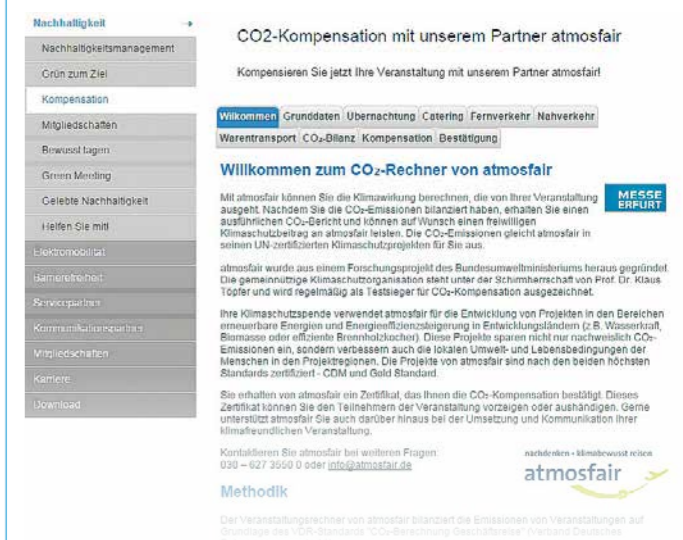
Nachhaltigkeit
Nachhaltigkeitsmanagement
Grün zum Ziel
Kompensation
Mitgliedschaften
Bewusst tagen
Green Meeting
Gelebte Nachhaltigkeit
Helfen Sie mit!
Elektromobilität
Barrierefreiheit
Servicepartner
Kommunikationspartner
Mitgliedschaften
Karriere
Download

CO2-Kompensation mit unserem Partner atmosfair

Kompensieren Sie jetzt Ihre Veranstaltung mit unserem Partner atmosfair!

Willkommen | Grunddaten | Übernachtung | Catering | Fernverkehr | Nahverkehr | Warentransport | CO₂-Bilanz | Kompensation | Bestätigung

Willkommen zum CO₂-Rechner von atmosfair

MESSE ERFURT

Mit atmosfair können Sie die Klimawirkung berechnen, die von Ihrer Veranstaltung ausgeht. Nachdem Sie die CO₂-Emissionen bilanziert haben, erhalten Sie einen ausführlichen CO₂-Bericht und können auf Wunsch einen freiwilligen Klimaschutzbeitrag an atmosfair leisten. Die CO₂-Emissionen gleicht atmosfair in seinen UN-zertifizierten Klimaschutzprojekten für Sie aus.

atmosfair wurde aus einem Forschungsprojekt des Bundesumweltministeriums heraus gegründet. Die gemeinnützige Klimaschutzorganisation steht unter der Schirmherrschaft von Prof. Dr. Klaus Töpfer und wird regelmäßig als Testsieger für CO₂-Kompensation ausgezeichnet.

Ihre Klimaschutzspende verwendet atmosfair für die Entwicklung von Projekten in den Bereichen erneuerbare Energien und Energieeffizienzsteigerung in Entwicklungsländern (z.B. Wasserkraft, Biomasse oder effiziente Brennholzkocher). Diese Projekte sparen nicht nur nachweislich CO₂-Emissionen ein, sondern verbessern auch die lokalen Umwelt- und Lebensbedingungen der Menschen in den Projektregionen. Die Projekte von atmosfair sind nach den beiden höchsten Standards zertifiziert - CDM und Gold Standard.

Sie erhalten von atmosfair ein Zertifikat, das Ihnen die CO₂-Kompensation bestätigt. Dieses Zertifikat können Sie den Teilnehmern der Veranstaltung vorzeigen oder aushändigen. Gerne unterstützt atmosfair Sie auch darüber hinaus bei der Umsetzung und Kommunikation Ihrer klimafreundlichen Veranstaltung.

Kontaktieren Sie atmosfair bei weiteren Fragen:
030 – 627 3550 0 oder info@atmosfair.de

nachdenken • klimabewusst reisen
atmosfair

Methodik

Der Veranstaltungsrechner von atmosfair bilanziert die Emissionen von Veranstaltungen auf Grundlage des VDR-Standards "CO₂-Berechnung Geschäftsreise" (Verband Deutsches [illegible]